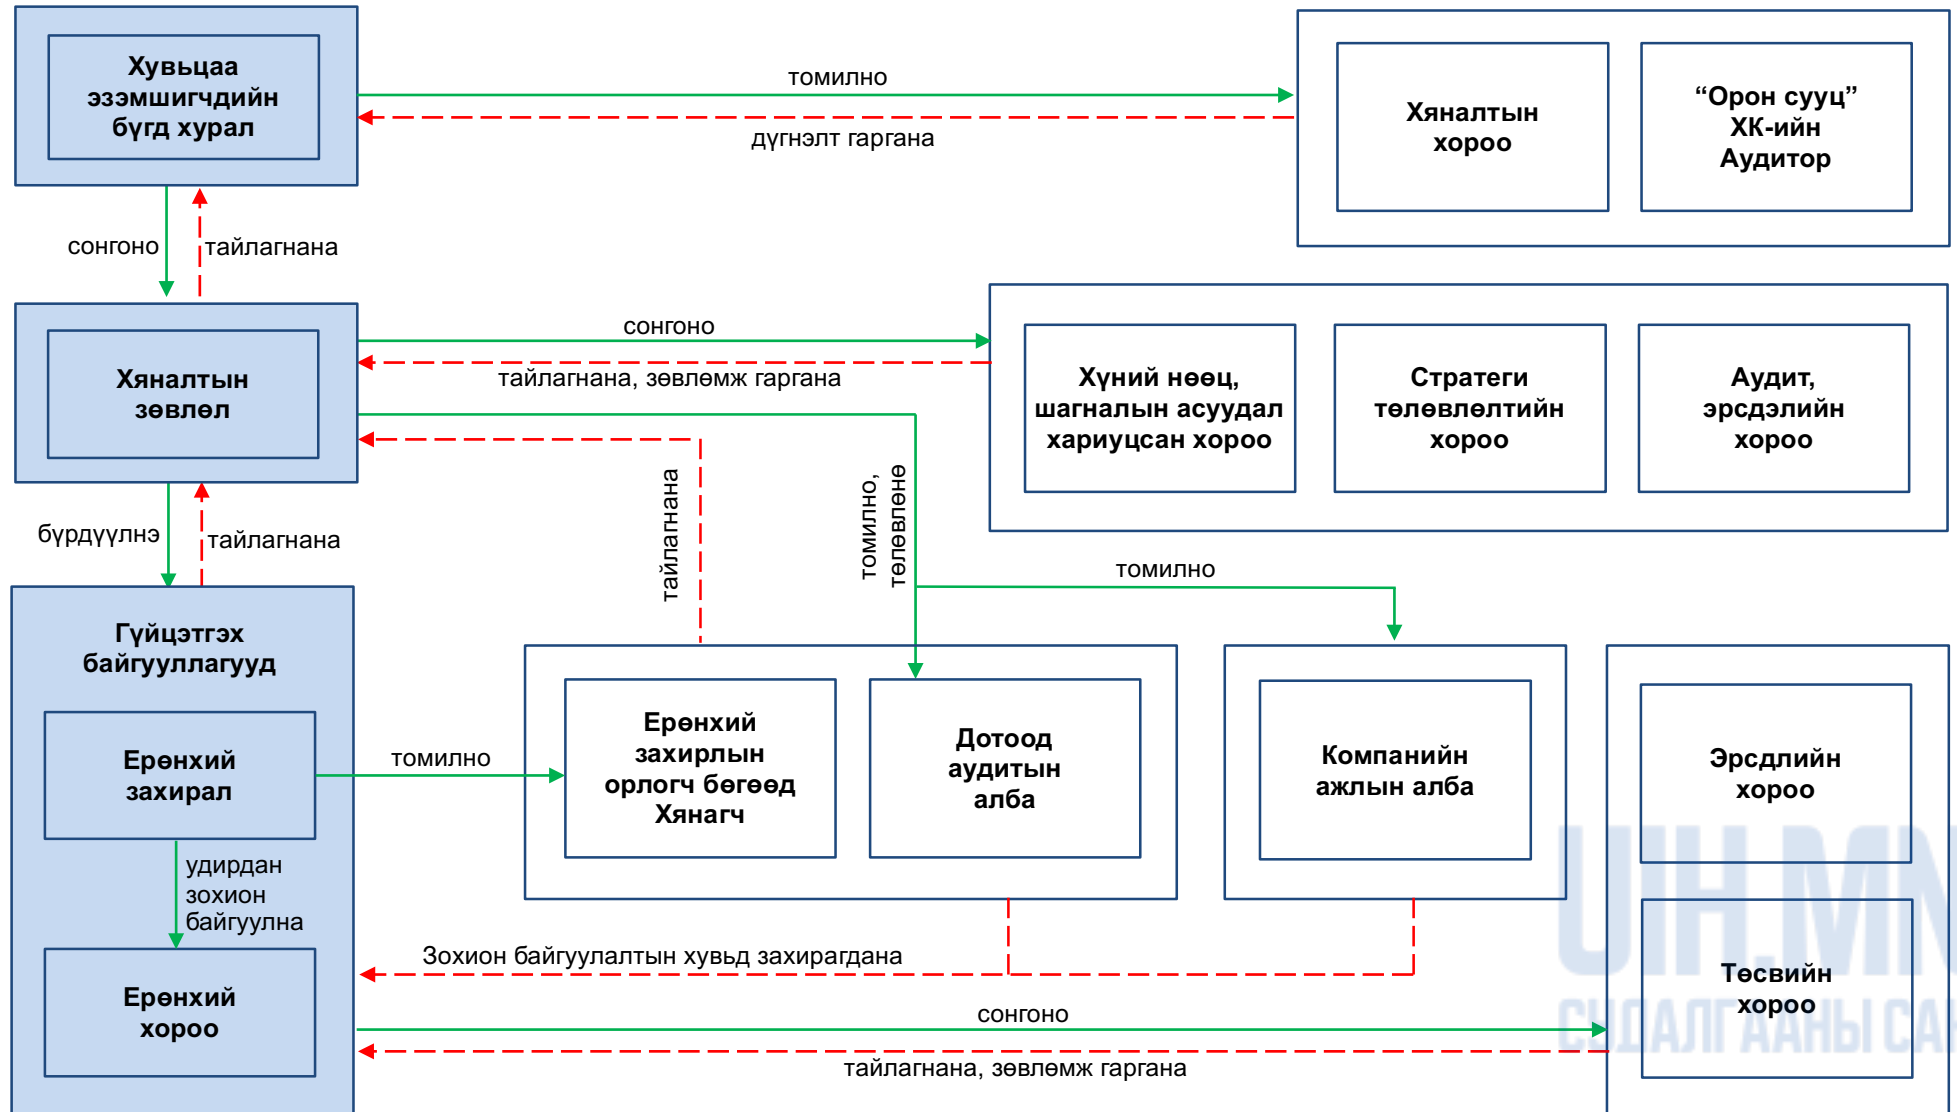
Хувьцаа эзэмшигчдийн бүгд хурал

томилно

дүгнэлт гаргана

Хяналтын хороо

“Орон сууц” ХК-ийн Аудитор

сонгоно

тайлагнана

Хяналтын зөвлөл

сонгоно

тайлагнана, зөвлөмж гаргана

Хүний нөөц, шагналын асуудал хариуцсан хороо

Стратеги төлөвлөлтийн хороо

Аудит, эрсдэлийн хороо

бүрдүүлнэ

тайлагнана

тайлагнана

томилно, төлөвлөнө

томилно

Гүйцэтгэх байгууллагууд

Ерөнхий захирал

томилно

Ерөнхий захирлын орлогч бөгөөд Хянагч

Дотоод аудитын алба

Компанийн ажлын алба

Эрсдлийн хороо

удирдан зохион байгуулна

Ерөнхий хороо

Зохион байгуулалтын хувьд захирагдана

Төсвийн хороо

сонгоно

тайлагнана, зөвлөмж гаргана

UIH.MN
СУДАЛГААНЫ СА